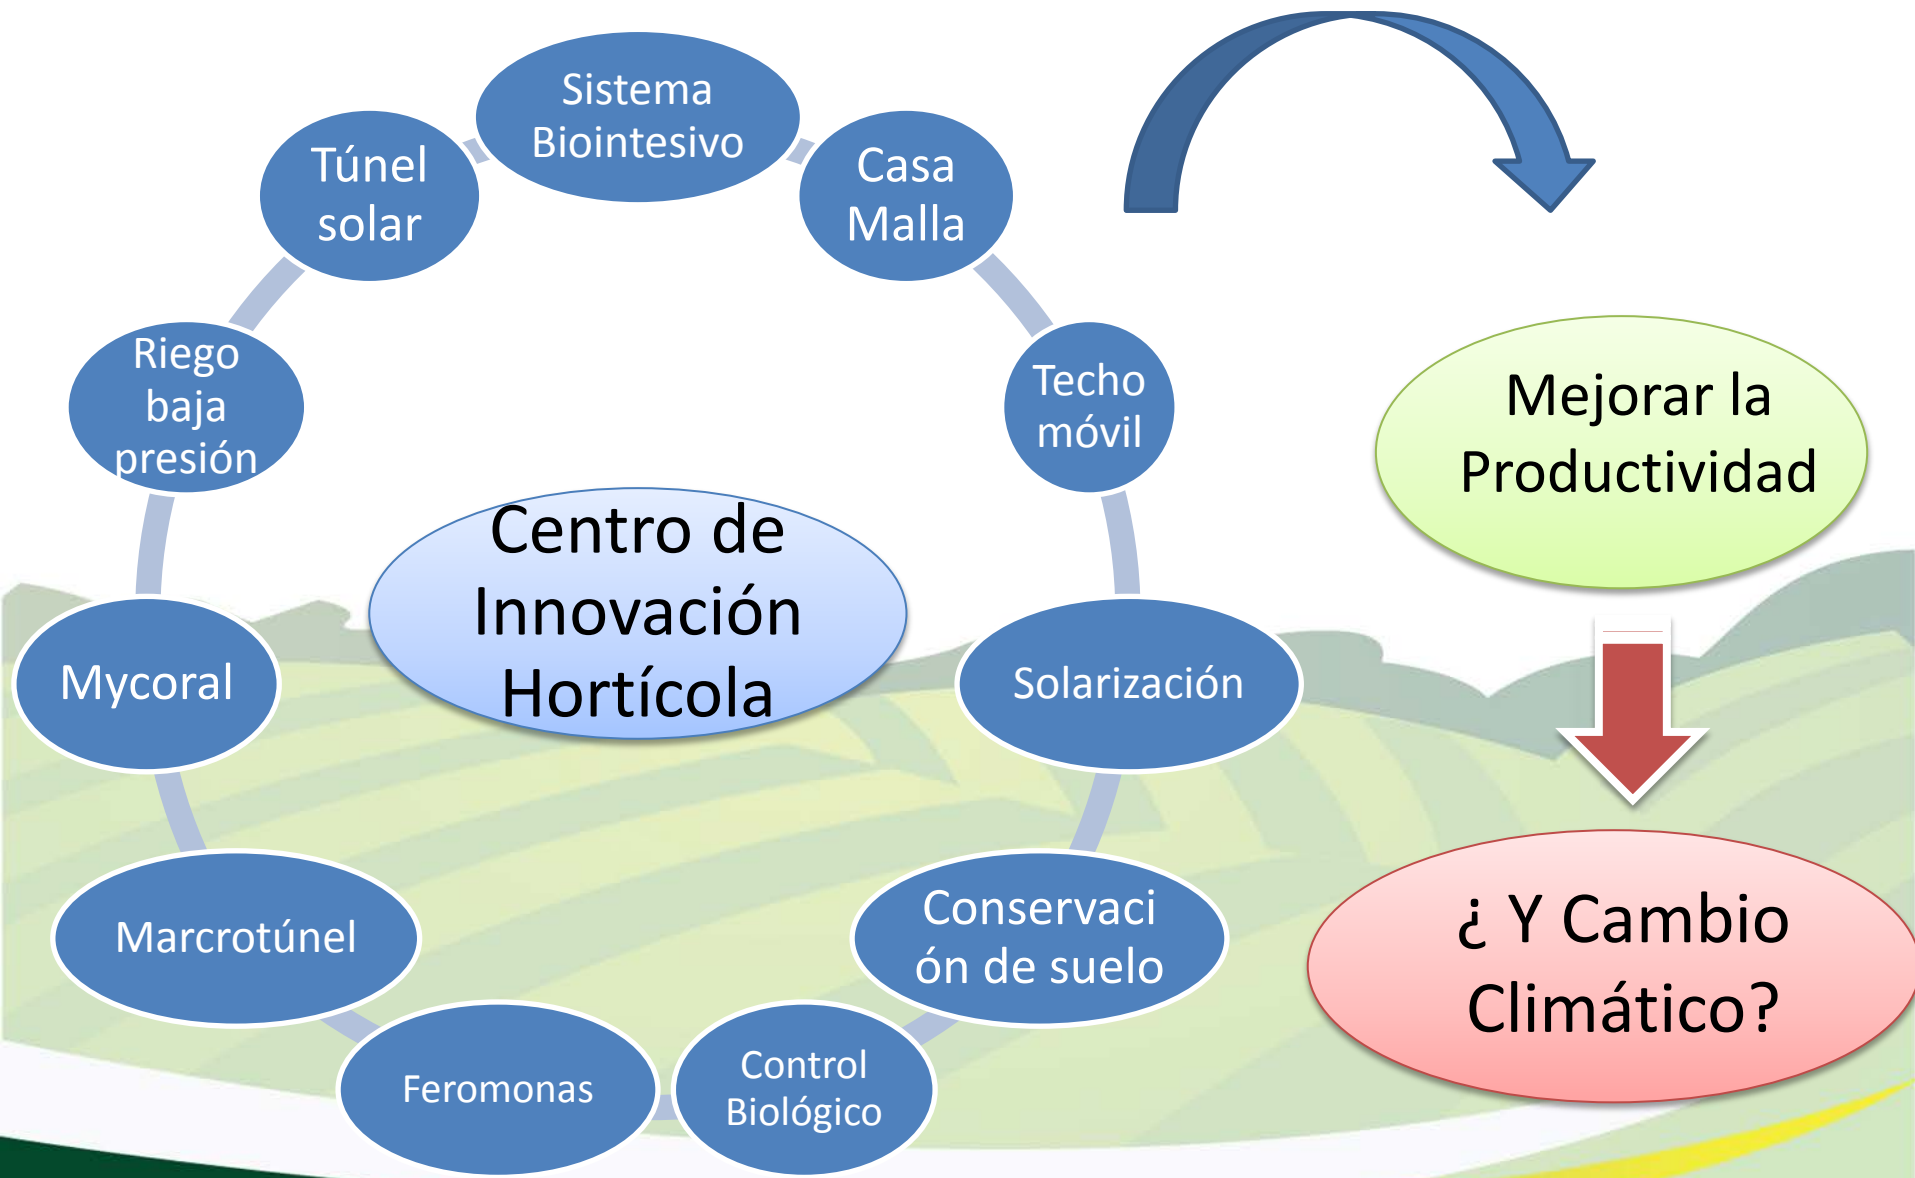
Sistema Biointesivo

Casa Malla

Techo móvil

Solarización

Conservaci ón de suelo

Control Biológico

Feromonas

Marcrotúnel

Mycoral

Riego baja presión

Túnel solar

Centro de Innovación Hortícola

Mejorar la Productividad

¿ Y Cambio Climático?